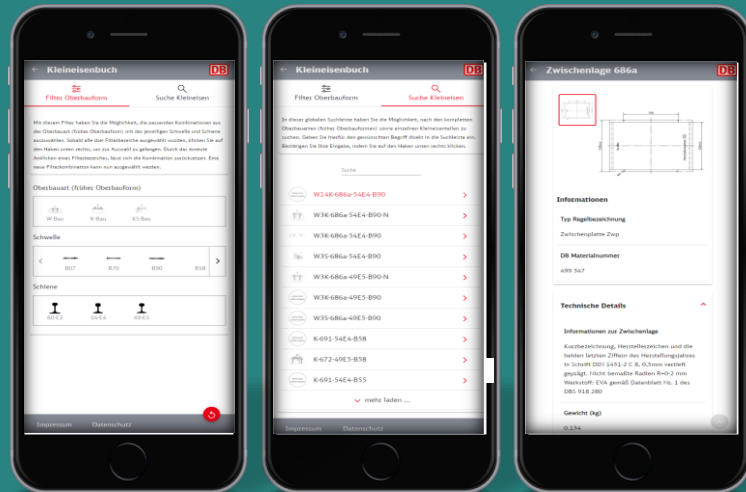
Kleineisenbuch
DB
Filter Oberbauform
Suche Kleineisen
Mit diesem Filter haben Sie die Möglichkeit, die passenden Kombinationen aus der Oberbauart (früher Oberbauform) mit der jeweiligen Schwelle und Schiene auszuwählen. Sobald alle drei Filterbereiche ausgewählt wurden, klicken Sie auf den Haken unten rechts, um zur Auswahl zu gelangen. Durch das erneute Anklicken eines Filterbereiches, lässt sich die Kombination zurücksetzen. Eine neue Filterkombination kann nun ausgewählt werden.
Oberbauart (früher Oberbauform)
W-Bau
K-Bau
KS-Bau
Schwelle
B07
B70
B90
B58
Schiene
60E2
54E4
49E5
Impressum
Datenschutz

Kleineisenbuch
DB
Filter Oberbauform
Suche Kleineisen
In dieser globalen Suchleiste haben Sie die Möglichkeit, nach den kompletten Oberbauarten (früher Oberbauformen) sowie einzelnen Kleineisenteilen zu suchen. Geben Sie hierfür den gewünschten Begriff direkt in die Suchleiste ein, Bestätigen Sie Ihre Eingabe, indem Sie auf den Haken unten rechts klicken.
Suche
W14K-686a-54E4-B90
W3K-686a-54E4-B90-N
W3K-686a-54E4-B90
W3S-686a-54E4-B90
W3K-686a-49E5-B90-N
W3K-686a-49E5-B90
W3S-686a-49E5-B90
K-691-54E4-B58
K-672-49E5-B58
K-691-54E4-B55
mehr laden ...
Impressum
Datenschutz

Zwischenlage 686a
DB
Informationen
Typ Regelbezeichnung
Zwischenplatte Zwp
DB Materialnummer
499 347
Technische Details
Informationen zur Zwischenlage
Kurzbezeichnung, Herstellerzeichen und die beiden letzten Ziffern des Herstellungsjahres in Schrift DIN 1451-2 C 8, 0,5mm vertieft geprägt. Nicht bemaßte Radien R=0-2 mm Werkstoff: EVA gemäß Datenblatt Nr. 1 des DBS 918 280
Gewicht (kg)
0,134